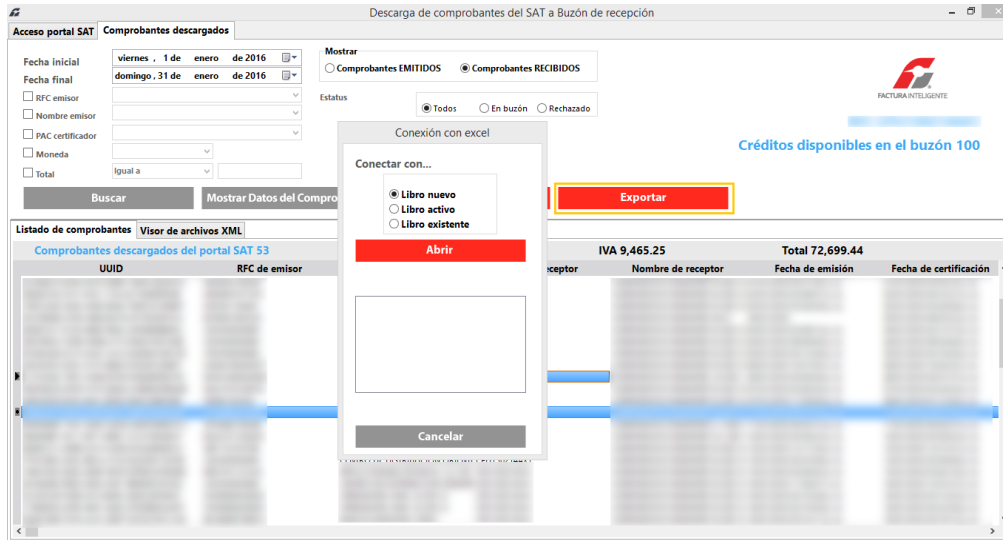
Descarga de comprobantes del SAT a Buzón de recepción

Acceso portal SAT | Comprobantes descargados

Fecha inicial viernes , 1 de enero de 2016
Fecha final domingo , 31 de enero de 2016

RFC emisor
Nombre emisor
PAC certificador
Moneda
Total Igual a

Mostrar
Comprobantes EMITIDOS
Comprobantes RECIBIDOS

Estatus
Todos
En buzón
Rechazado

FACTURA INTELIGENTE

Créditos disponibles en el buzón 100

Buscar
Mostrar Datos del Compro
Exportar

Conexión con excel
Conectar con...
Libro nuevo
Libro activo
Libro existente
Abrir
Cancelar

Listado de comprobantes | Visor de archivos XML

Comprobantes descargados del portal SAT 53
IVA 9,465.25
Total 72,699.44

| UUID | RFC de emisor | eceptor | Nombre de receptor | Fecha de emisión | Fecha de certificación |
|---|---|---|---|---|---|